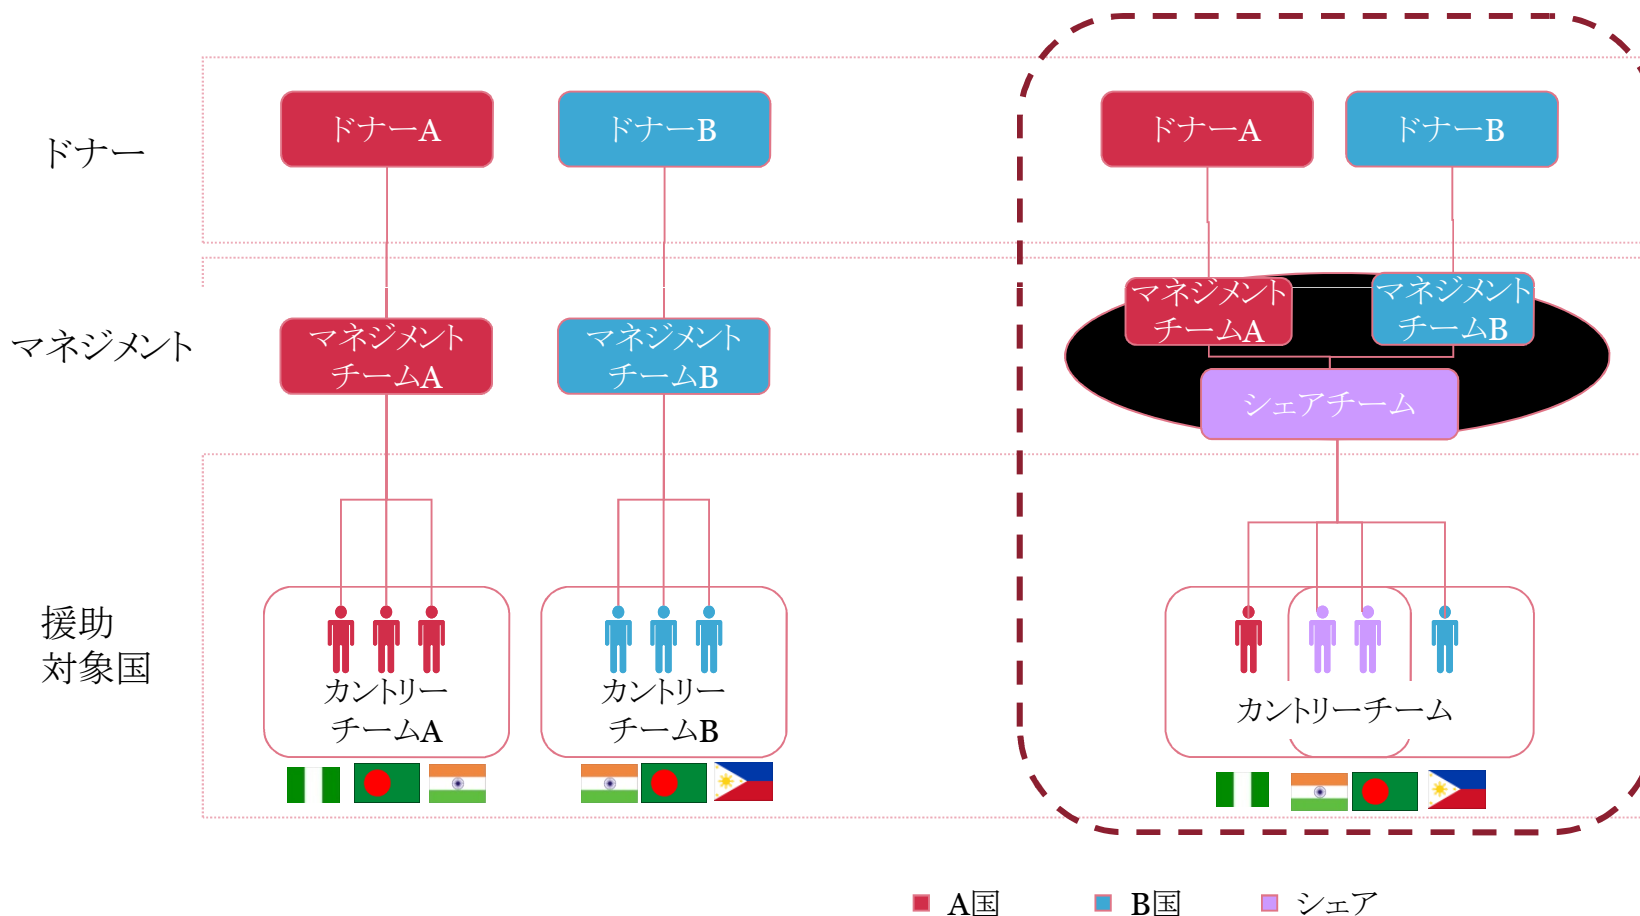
ドナー

マネジメント

援助
対象国

ドナーA

ドナーB

マネジメント
チームA

マネジメント
チームB

カントリー
チームA

カントリー
チームB

ドナーA

ドナーB

マネジメント
チームA

マネジメント
チームB

シェアチーム

カントリーチーム

A国　B国　シェア